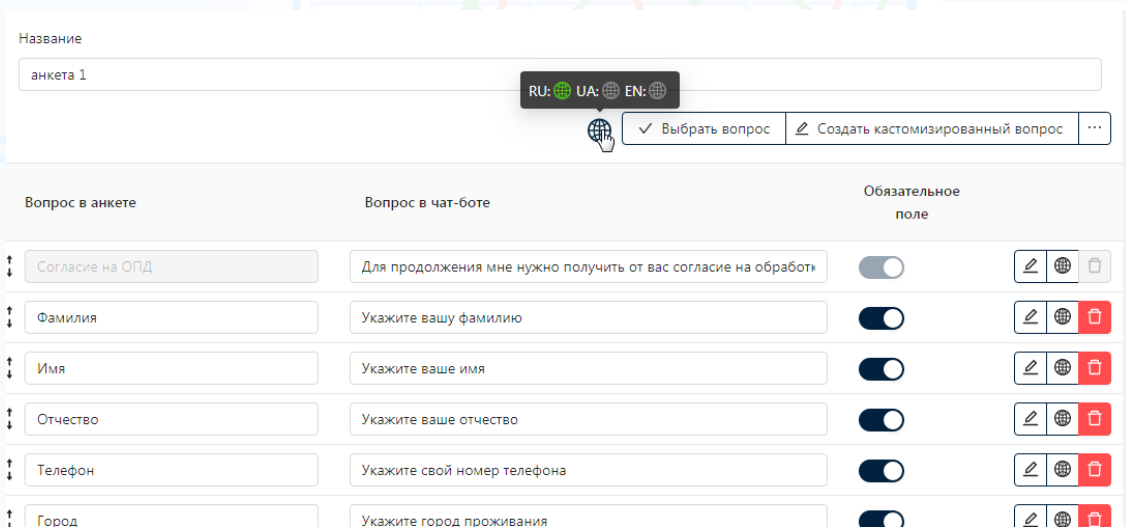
Название

анкета 1

RU: UA: EN:

Выбрать вопрос | Создать кастомизированный вопрос | ···

| Вопрос в анкете | Вопрос в чат-боте | Обязательное поле |
|---|---|---|
| Согласие на ОПД | Для продолжения мне нужно получить от вас согласие на обработк | |
| Фамилия | Укажите вашу фамилию | |
| Имя | Укажите ваше имя | |
| Отчество | Укажите ваше отчество | |
| Телефон | Укажите свой номер телефона | |
| Город | Укажите город проживания | |